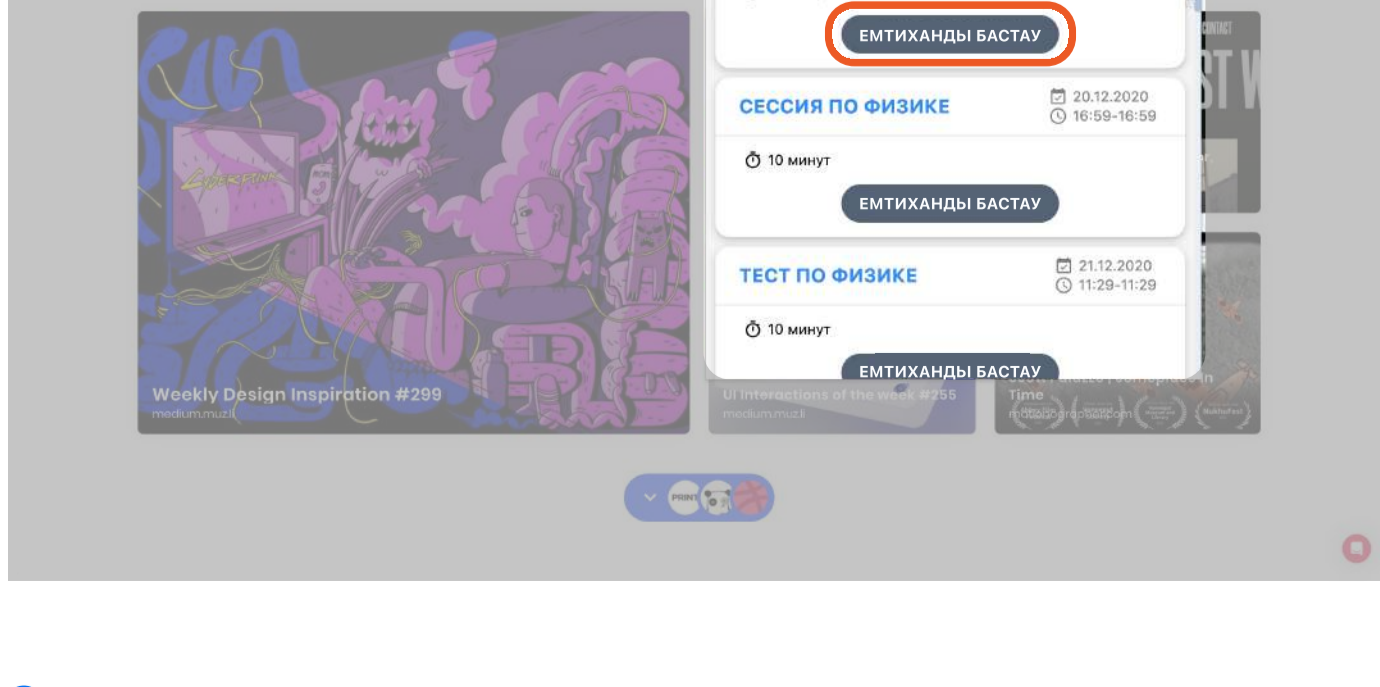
ЕМТИХАНДЫ БАСТАУ

СЕССИЯ ПО ФИЗИКЕ
20.12.2020
16:59-16:59

10 минут

ЕМТИХАНДЫ БАСТАУ

ТЕСТ ПО ФИЗИКЕ
21.12.2020
11:29-11:29

10 минут

ЕМТИХАНДЫ БАСТАУ

Weekly Design Inspiration #299
medium.muz.li

UI Interactions of the week #255
medium.muz.li

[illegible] Time
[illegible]

PRINT